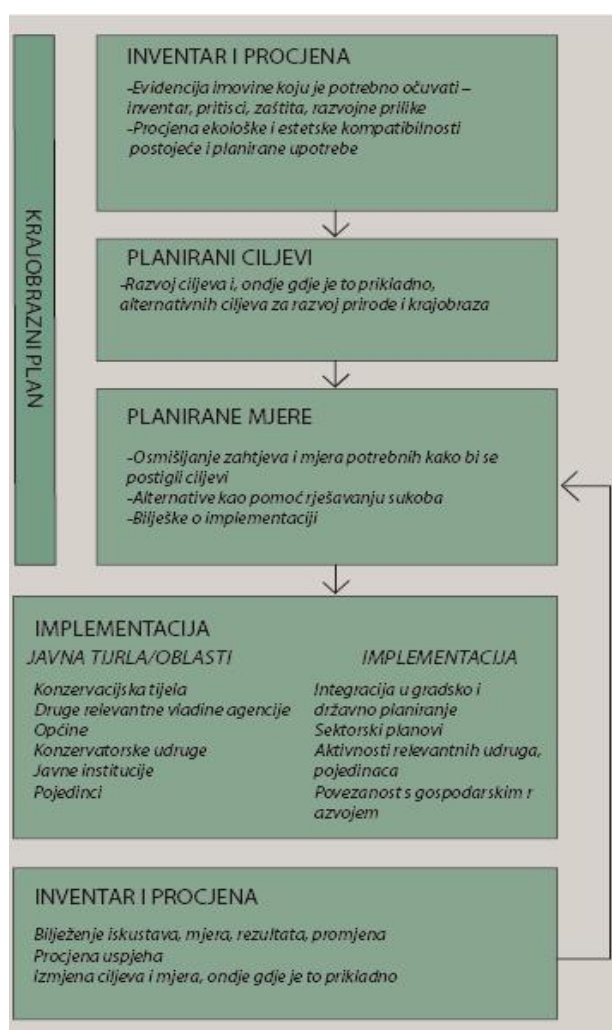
KRAJOBRAZNI PLAN

INVENTAR I PROCJENA

-Evidencija imovine koju je potrebno očuvati – inventar, pritisci, zaštita, razvojne prilike
-Procjena ekološke i estetske kompatibilnosti postojeće i planirane upotrebe

PLANIRANI CILJEVI

-Razvoj ciljeva i, ondje gdje je to prikladno, alternativnih ciljeva za razvoj prirode i krajobraza

PLANIRANE MJERE

-Osmišljanje zahtjeva i mjera potrebnih kako bi se postigli ciljevi
-Alternative kao pomoć rješavanju sukoba
-Bilješke o implementaciji

IMPLEMENTACIJA

JAVNA TIJRLA/OBLASTI

Konzervacijska tijela
Druge relevantne vladine agencije
Općine
Konzervatorske udruge
Javne institucije
Pojedinci

IMPLEMENTACIJA

Integracija u gradsko i državno planiranje
Sektorski planovi
Aktivnosti relevantnih udruga, pojedinaca
Povezanost s gospodarskim r azvojem

INVENTAR I PROCJENA

Bilježenje iskustava, mjera, rezultata, promjena
Procjena uspjeha
Izmjena ciljeva i mjera, ondje gdje je to prikladno